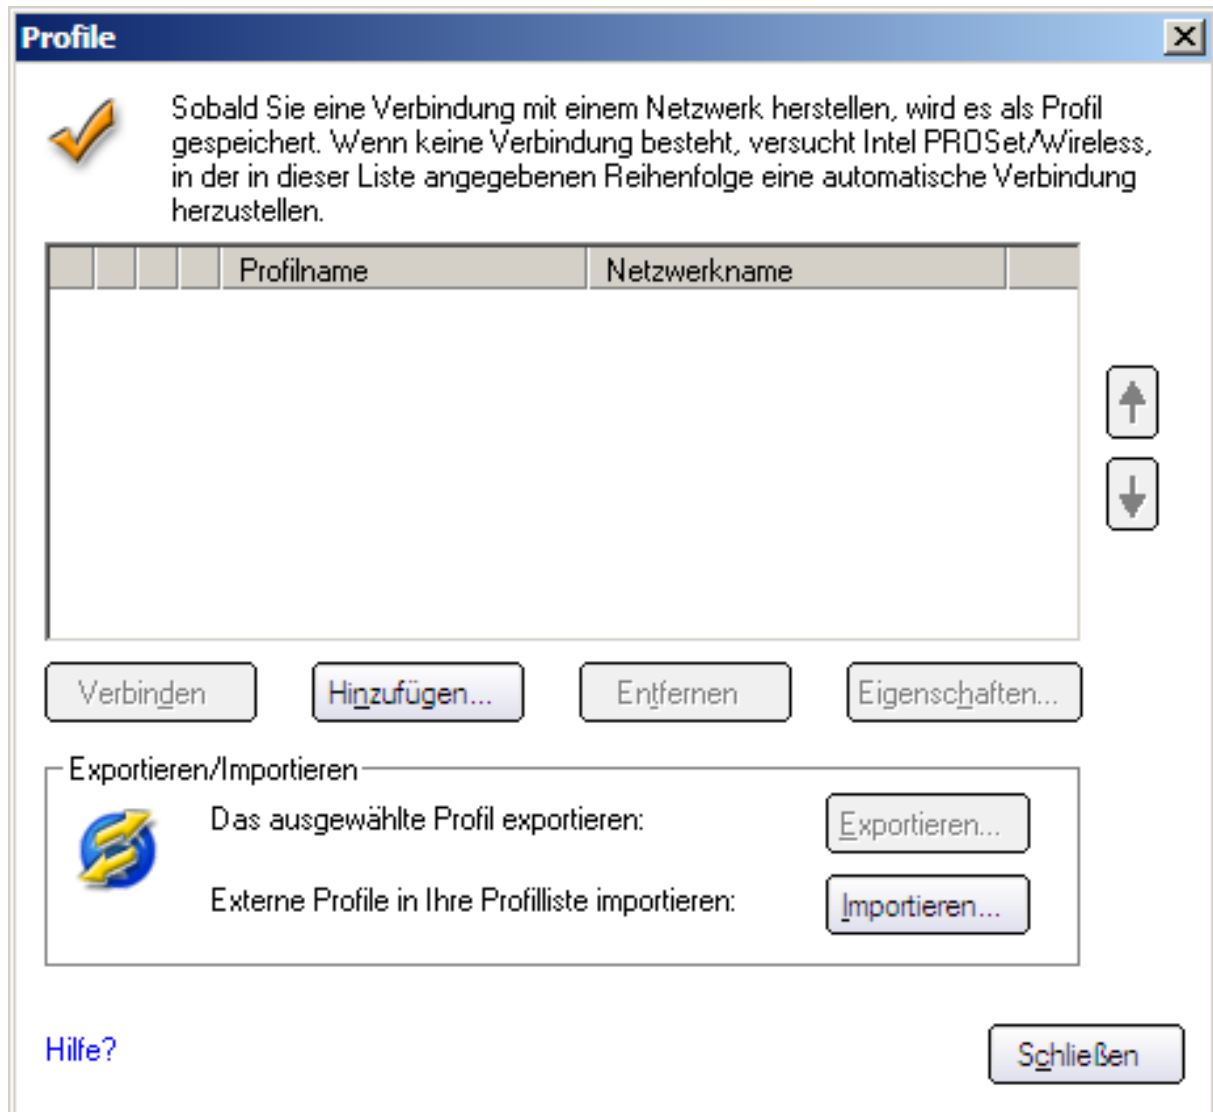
Profile

Sobald Sie eine Verbindung mit einem Netzwerk herstellen, wird es als Profil gespeichert. Wenn keine Verbindung besteht, versucht Intel PROSet/Wireless, in der in dieser Liste angegebenen Reihenfolge eine automatische Verbindung herzustellen.

| | | | | Profilname | Netzwerkname |
|---|---|---|---|---|---|

Verbinden Hinzufügen... Entfernen Eigenschaften...

Exportieren/Importieren

Das ausgewählte Profil exportieren: Exportieren...

Externe Profile in Ihre Profilliste importieren: Importieren...

Hilfe?

Schließen